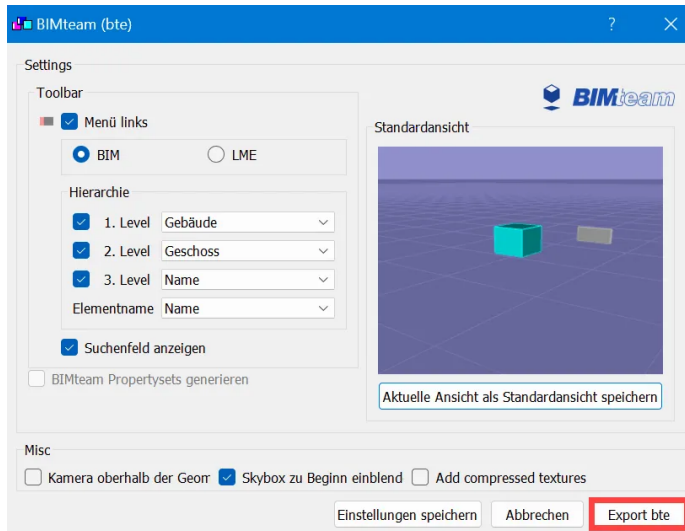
BIMteam (bte)

?

Settings

Toolbar

Menü links

BIM

LME

Hierarchie

1. Level Gebäude

2. Level Geschoss

3. Level Name

Elementname Name

Suchenfeld anzeigen

BIMteam Propertysets generieren

BIMteam

Standardansicht

Aktuelle Ansicht als Standardansicht speichern

Misc

Kamera oberhalb der Geom

Skybox zu Beginn einblend

Add compressed textures

Einstellungen speichern

Abbrechen

Export bte